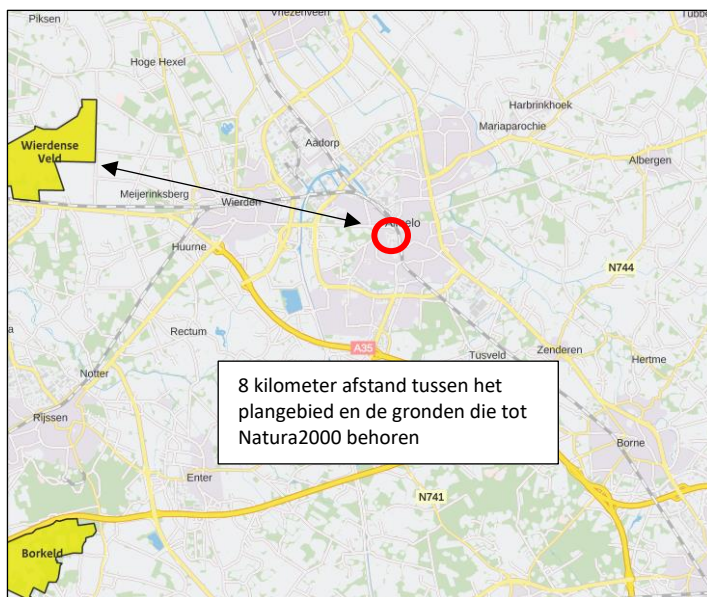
Piksen
Vriezenveen
Tubbe
Hoge Hexel
Harbrinkhoek
Mariaparochie
Wierdense Veld
Aadorp
Albergen
Meijerinksberg
Wierden
A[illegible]elo
Huurne
N744
Rectum
A35
Tusveld
Zenderen
Hertme
Notter
Rijssen
8 kilometer afstand tussen het plangebied en de gronden die tot Natura2000 behoren
Borne
Enter
N741
Borkeld